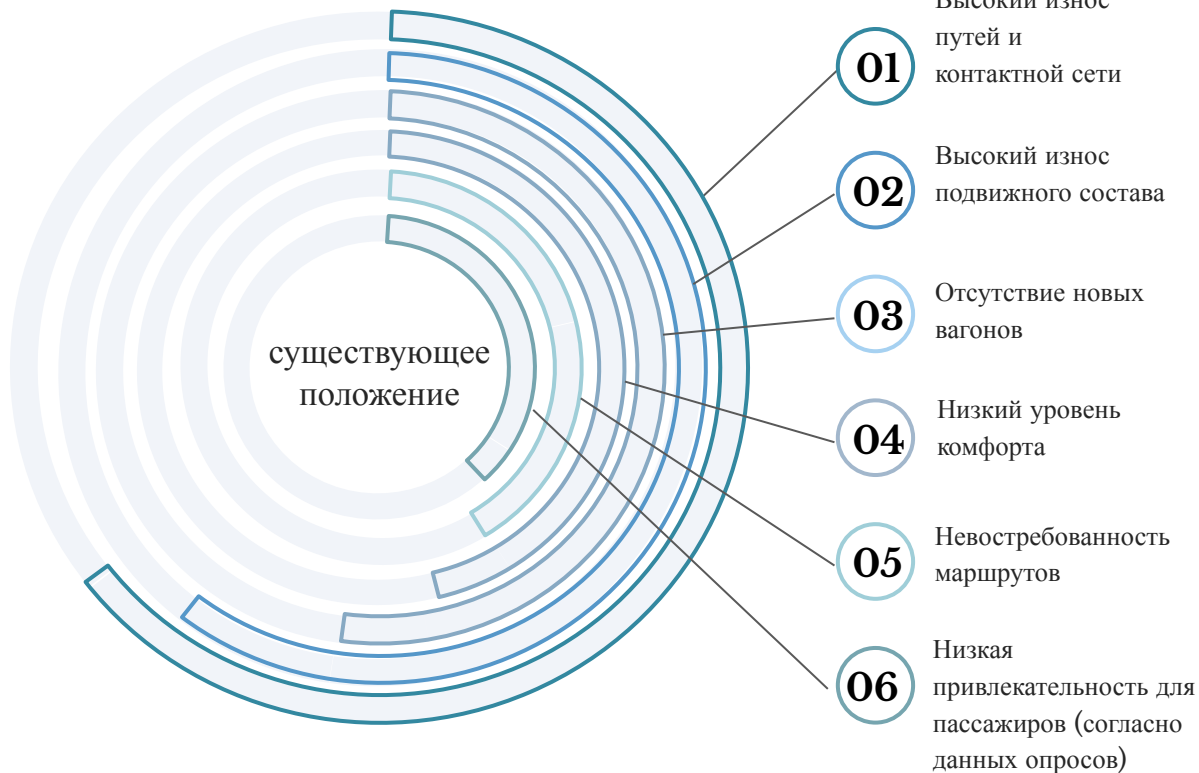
существующее положение

01
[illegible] путей и контактной сети

02
Высокий износ подвижного состава

03
Отсутствие новых вагонов

04
Низкий уровень комфорта

05
Невостребованность маршрутов

06
Низкая привлекательность для пассажиров (согласно данных опросов)